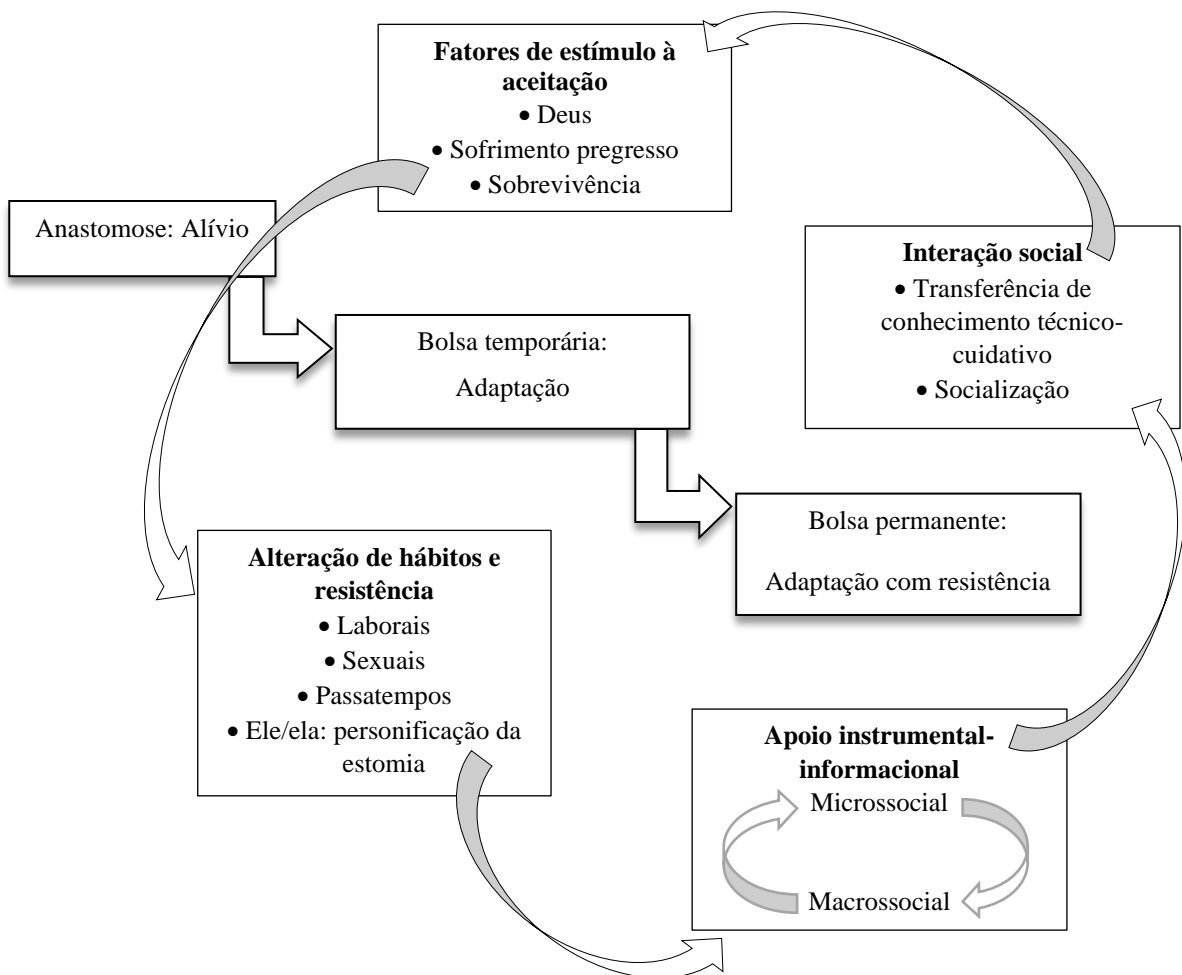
**Fatores de estímulo à aceitação**
• Deus
• Sofrimento pregresso
• Sobrevivência

Anastomose: Alívio

**Interação social**
• Transferência de conhecimento técnico-cuidativo
• Socialização

Bolsa temporária:
Adaptação

Bolsa permanente:
Adaptação com resistência

**Alteração de hábitos e resistência**
• Laborais
• Sexuais
• Passatempos
• Ele/ela: personificação da estomia

**Apoio instrumental-informacional**
Microssocial
Macrossocial